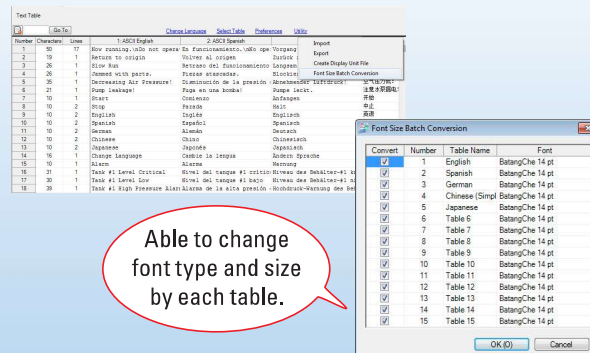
Text Table

Go To

Change Language Select Table Preferences Utility

| Number | Characters | Lines | 1: ASCII English | 2: ASCII Spanish | |
|---|---|---|---|---|---|
| 1 | 50 | 17 | Now running.\nDo not opera | En funcionamiento.\nNo ope | Vorgang |
| 2 | 19 | 1 | Return to origin | Volver al origen | Zurück |
| 3 | 26 | 1 | Slow Run | Retraso del funcionamiento | Langsam |
| 4 | 26 | 1 | Jammed with parts. | Piezas atascadas. | Blockier |
| 5 | 35 | 1 | Decreasing Air Pressure! | Disminución de la presión | Abnehmender Luftdruck! |
| 6 | 21 | 1 | Pump leakage! | Fuga en una bomba! | Pumpe leckt. |
| 7 | 10 | 2 | Start | Comienzo | Anfangen |
| 8 | 10 | 2 | Stop | Parada | Halt |
| 9 | 10 | 2 | English | Inglés | Englisch |
| 10 | 10 | 2 | Spanish | Español | Spanisch |
| 11 | 10 | 2 | German | Alemán | Deutsch |
| 12 | 10 | 2 | Chinese | Chino | Chinesisch |
| 13 | 10 | 2 | Japanese | Japonés | Japanisch |
| 14 | 16 | 1 | Change Language | Cambie la lengua | Ändern Sprache |
| 15 | 10 | 2 | Alarm | Alarma | Warnung |
| 16 | 31 | 1 | Tank #1 Level Critical | Nivel del tanque #1 crític | Niveau des Behälter-#1 kr |
| 17 | 25 | 1 | Tank #1 Level Low | Nivel del tanque #1 bajo | Niveau des Behälter-#1 ni |
| 18 | 39 | 1 | Tank #1 High Pressure Alar | Alarma de la alta presión | Hochdruck-Warnung des Beh |

Import
Export
Create Display Unit File
Font Size Batch Conversion

开始
中止
英语

Font Size Batch Conversion

| Convert | Number | Table Name | Font |
|---|---|---|---|
| ☑ | 1 | English | BatangChe 14 pt |
| ☑ | 2 | Spanish | BatangChe 14 pt |
| ☑ | 3 | German | BatangChe 14 pt |
| ☑ | 4 | Chinese (Simpl | BatangChe 14 pt |
| ☑ | 5 | Japanese | BatangChe 14 pt |
| ☑ | 6 | Table 6 | BatangChe 14 pt |
| ☑ | 7 | Table 7 | BatangChe 14 pt |
| ☑ | 8 | Table 8 | BatangChe 14 pt |
| ☑ | 9 | Table 9 | BatangChe 14 pt |
| ☑ | 10 | Table 10 | BatangChe 14 pt |
| ☑ | 11 | Table 11 | BatangChe 14 pt |
| ☑ | 12 | Table 12 | BatangChe 14 pt |
| ☑ | 13 | Table 13 | BatangChe 14 pt |
| ☑ | 14 | Table 14 | BatangChe 14 pt |
| ☑ | 15 | Table 15 | BatangChe 14 pt |

OK (O) Cancel

Able to change font type and size by each table.